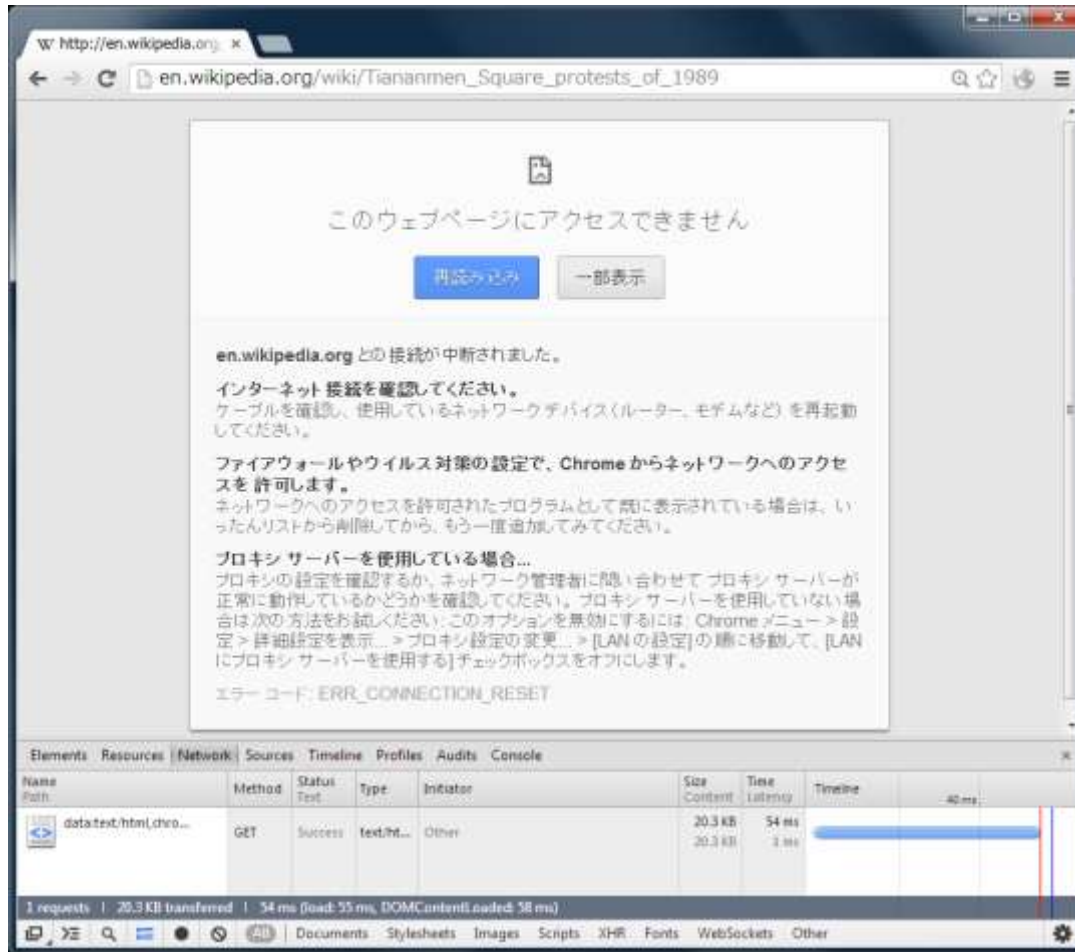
W http://en.wikipedia.org ×

en.wikipedia.org/wiki/Tiananmen_Square_protests_of_1989

このウェブページにアクセスできません

再読み込み

一部表示

en.wikipedia.org との接続が中断されました。

インターネット接続を確認してください。
ケーブルを確認し、使用しているネットワークデバイス(ルーター、モデムなど)を再起動してください。

ファイアウォールやウイルス対策の設定で、Chrome からネットワークへのアクセスを許可します。
ネットワークへのアクセスを許可されたプログラムとして既に表示されている場合は、いったんリストから削除してから、もう一度追加してみてください。

プロキシ サーバーを使用している場合...
プロキシの設定を確認するか、ネットワーク管理者に問い合わせて プロキシ サーバーが正常に動作しているかどうかを確認してください。プロキシ サーバーを使用していない場合は次の方法をお試しください: このオプションを無効にするには、Chrome メニュー > 設定 > 詳細設定を表示... > プロキシ設定の変更... > [LAN の設定] の順に移動して、[LAN にプロキシ サーバーを使用する] チェックボックスをオフにします。

エラー コード: ERR_CONNECTION_RESET

Elements Resources Network Sources Timeline Profiles Audits Console

| Name Path | Method | Status Text | Type | Initiator | Size Content | Time Latency | Timeline | 40 ms |
|---|---|---|---|---|---|---|---|---|
| data:text/html,chro... | GET | Success | text/ht... | Other | 20.3 KB 20.3 KB | 54 ms 3 ms | | |

1 requests | 20.3 KB transferred | 54 ms (load: 55 ms, DOMContentLoaded: 58 ms)

All Documents Stylesheets Images Scripts XHR Fonts WebSockets Other